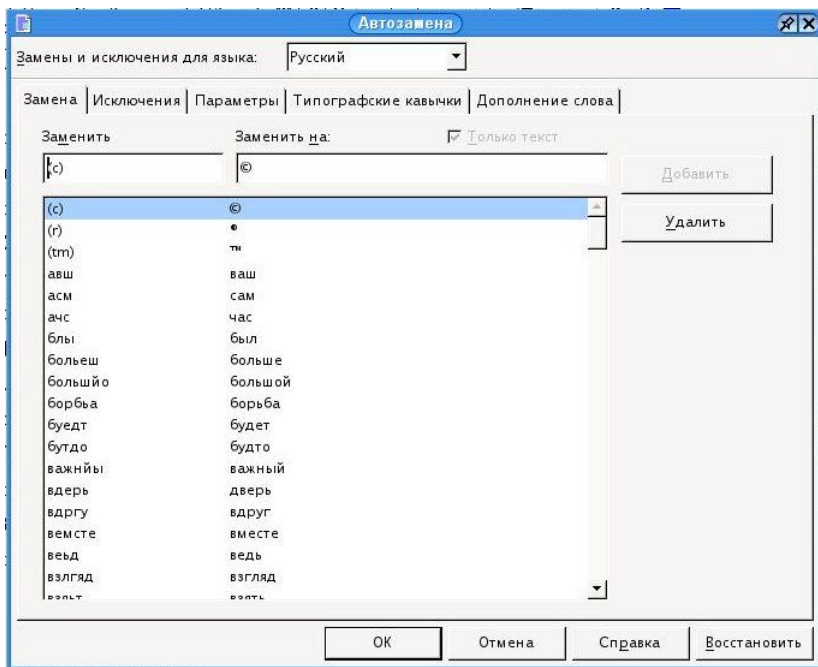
Автозамена

Замены и исключения для языка: Русский

Замена | Исключения | Параметры | Типографские кавычки | Дополнение слова

Заменить | Заменить на: | Только текст

(c) | ©

Добавить

Удалить

| | |
|---|---|
| (c) | © |
| (r) | ® |
| (tm) | ™ |
| авш | ваш |
| асм | сам |
| ачс | час |
| блы | был |
| больеш | больше |
| больйо | большой |
| борбьа | борьба |
| буедт | будет |
| бутдо | будто |
| важнйы | важный |
| вдерь | дверь |
| вдргу | вдруг |
| вемсте | вместе |
| веьд | ведь |
| взлгяд | взгляд |
| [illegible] | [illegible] |

OK | Отмена | Справка | Восстановить